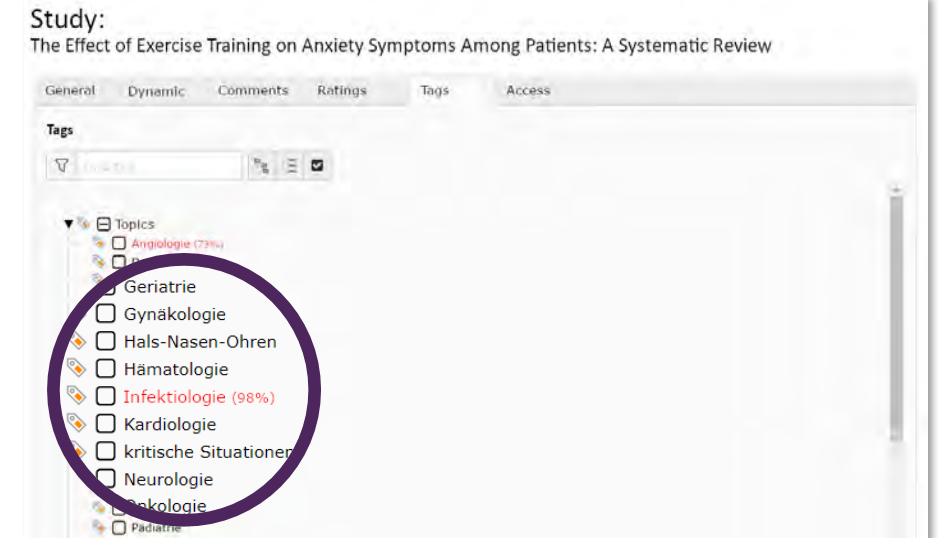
Study:
The Effect of Exercise Training on Anxiety Symptoms Among Patients: A Systematic Review

General Dynamic Comments Ratings Tags Access

Tags

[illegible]

Topics
Angiologie (73%)
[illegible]
Geriatrie
Gynäkologie
Hals-Nasen-Ohren
Hämatologie
Infektiologie (98%)
Kardiologie
kritische Situationen
Neurologie
Onkologie
Pädiatrie